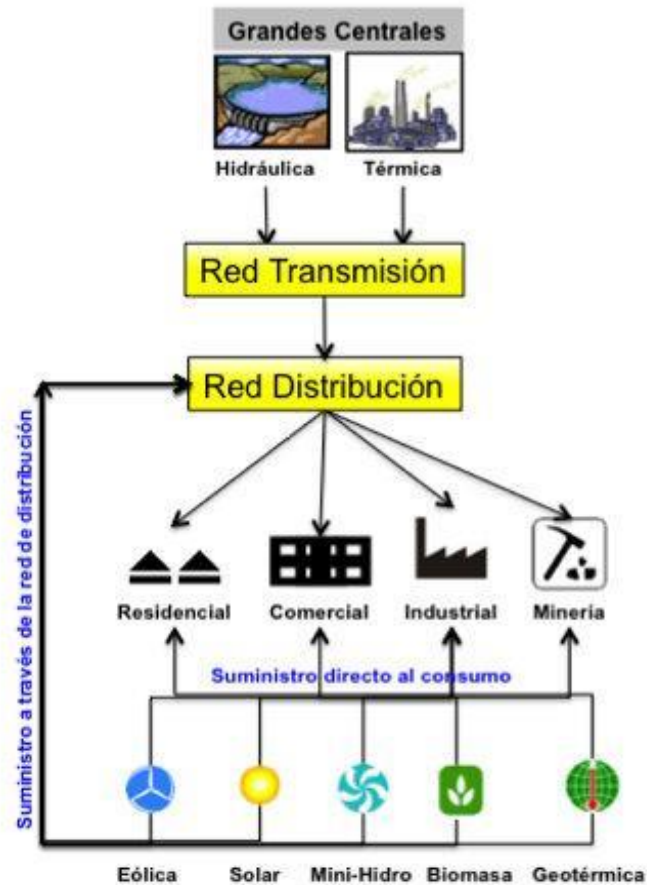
Grandes Centrales

Hidráulica

Térmica

Red Transmisión

Red Distribución

Suministro a través de la red de distribución

Residencial

Comercial

Industrial

Mineria

Suministro directo al consumo

Eólica

Solar

Mini-Hidro

Biomasa

Geotérmica